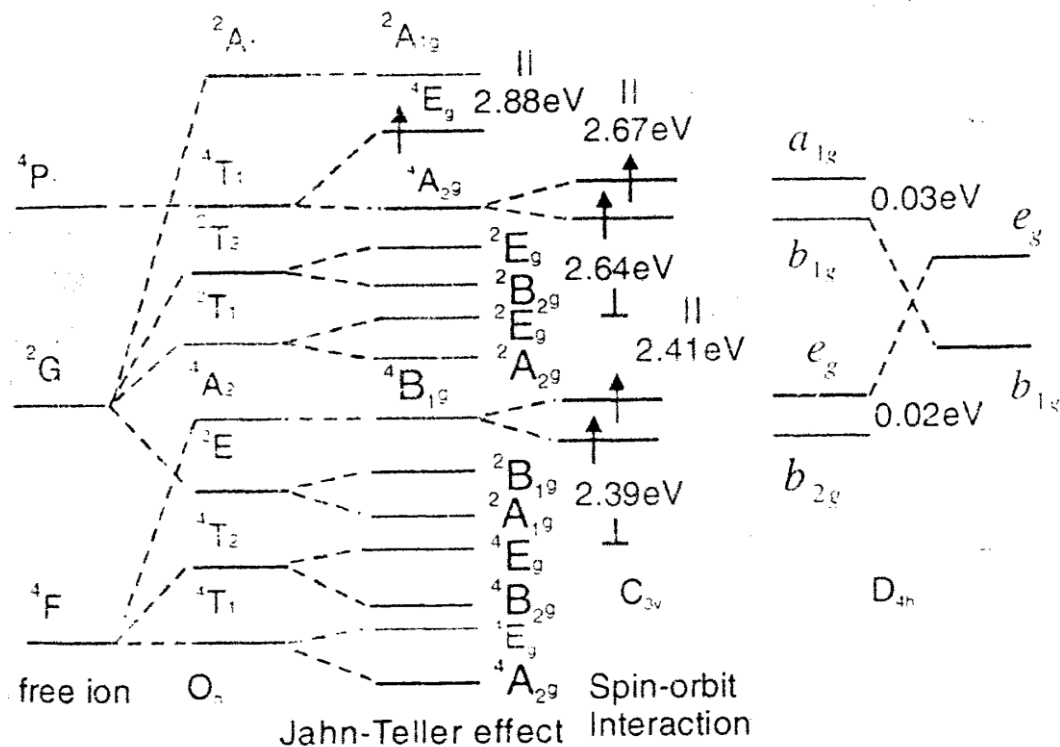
$^2A$ $^2A_{1g}$ II
$^4E_g$ 2.88eV II
2.67eV
$^4P$ $^4T_1$ $^4A_{2g}$ $a_{1g}$
0.03eV $e_g$
$^2T_2$ $^2E_g$ $b_{1g}$
2.64eV
$^2B_{2g}$
$^2T_1$ $^2E_g$ II
$^2G$ $^2A_{2g}$ 2.41eV $e_g$
$^4A_2$ $^4B_{1g}$ $b_{1g}$
0.02eV
$^2E$
$^2B_{1g}$ $b_{2g}$
$^2A_{1g}$ 2.39eV
$^4T_2$ $^4E_g$
$^4F$ $^4T_1$ $^4B_{2g}$ $C_{3v}$ $D_{4h}$
$^4E_g$
free ion $O_h$ $^4A_{2g}$ Spin-orbit Interaction
Jahn-Teller effect